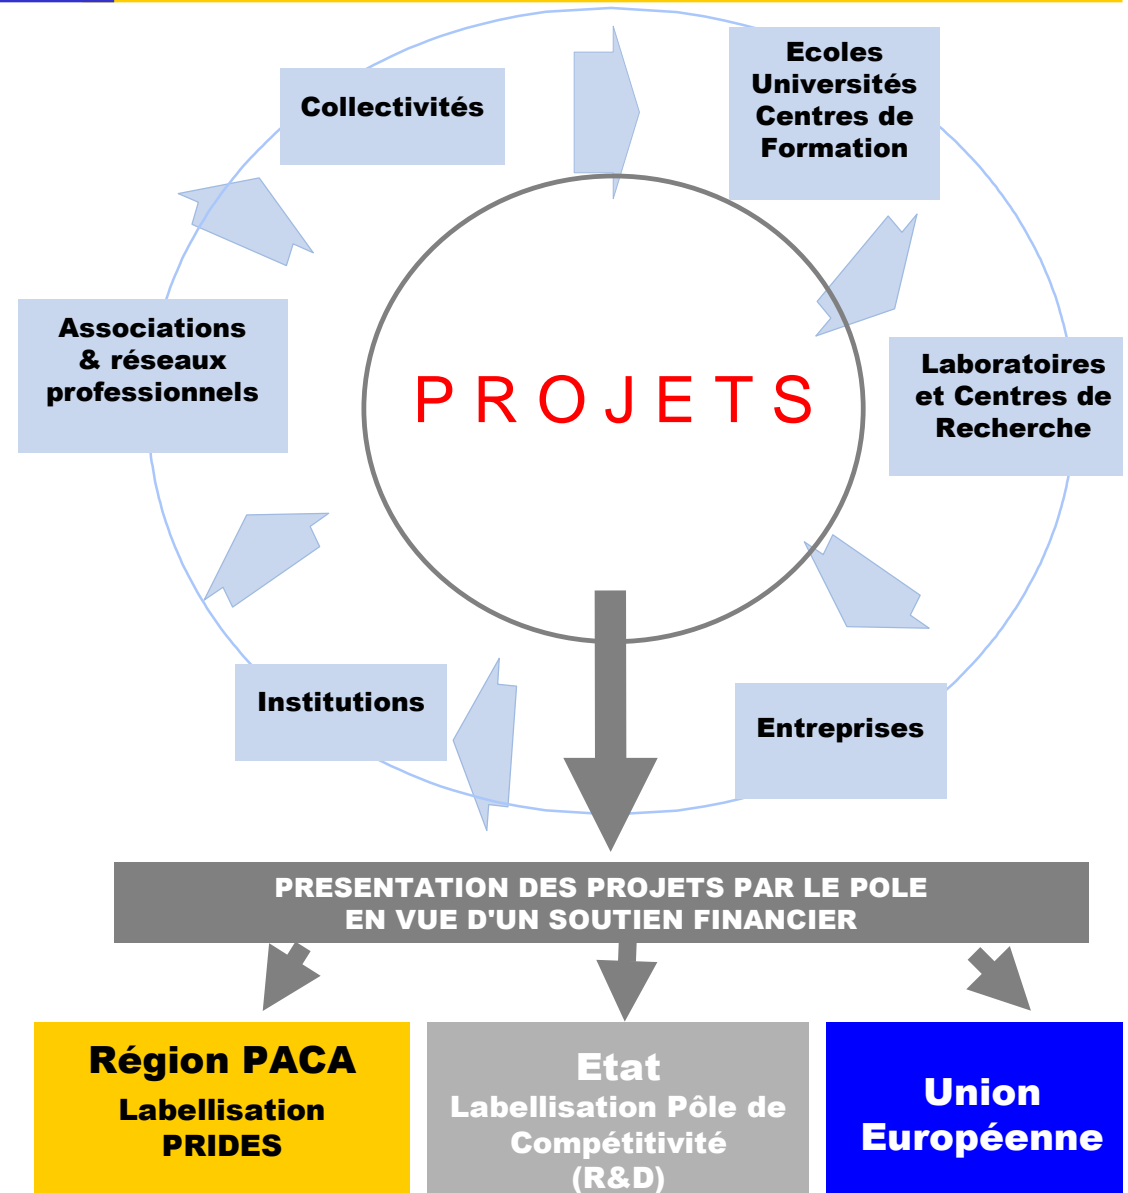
Collectivités

Ecoles Universités Centres de Formation

Associations & réseaux professionnels

P R O J E T S

Laboratoires et Centres de Recherche

Institutions

Entreprises

PRESENTATION DES PROJETS PAR LE POLE EN VUE D'UN SOUTIEN FINANCIER

Région PACA
Labellisation PRIDES

Etat
Labellisation Pôle de Compétitivité (R&D)

Union Européenne